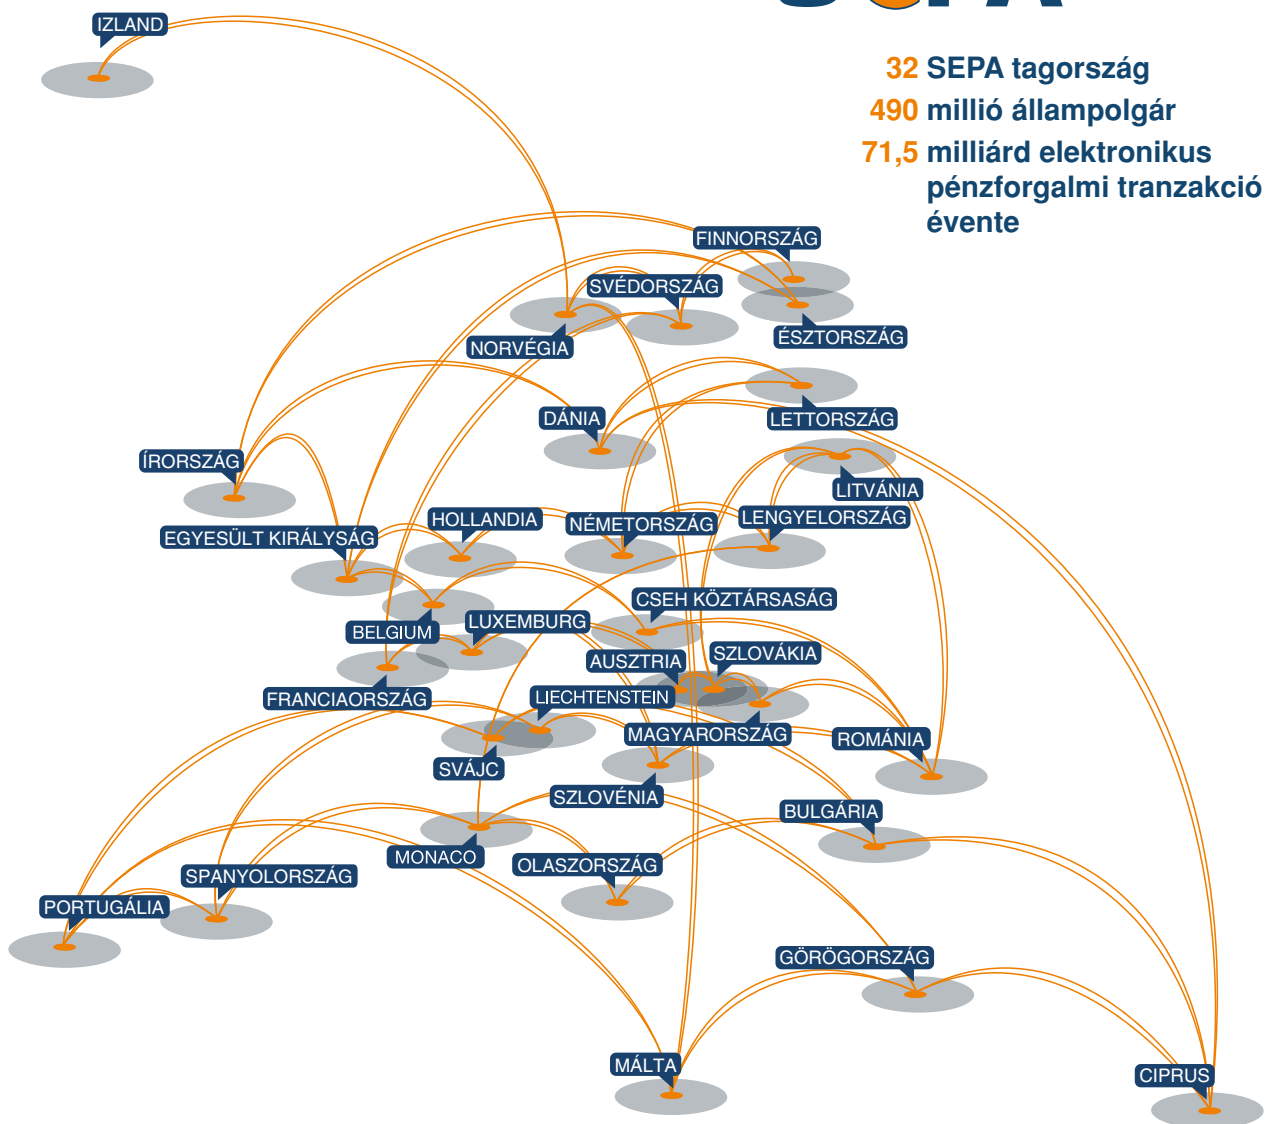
32 SEPA tagország
490 millió állampolgár
71,5 milliárd elektronikus pénzforgalmi tranzakció évente

IZLAND
FINNORSZÁG
SVÉDORSZÁG
ÉSZTORSZÁG
NORVÉGIA
DÁNIA
LETTORSZÁG
ÍRORSZÁG
LITVÁNIA
HOLLANDIA
NÉMETORSZÁG
LENGYELORSZÁG
EGYESÜLT KIRÁLYSÁG
CSEH KÖZTÁRSASÁG
BELGIUM
LUXEMBURG
AUSZTRIA
SZLOVÁKIA
FRANCIAORSZÁG
LIECHTENSTEIN
MAGYARORSZÁG
ROMÁNIA
SVÁJC
SZLOVÉNIA
BULGÁRIA
MONACO
OLASZORSZÁG
SPANYOLORSZÁG
PORTUGÁLIA
GÖRÖGORSZÁG
MÁLTA
CIPRUS